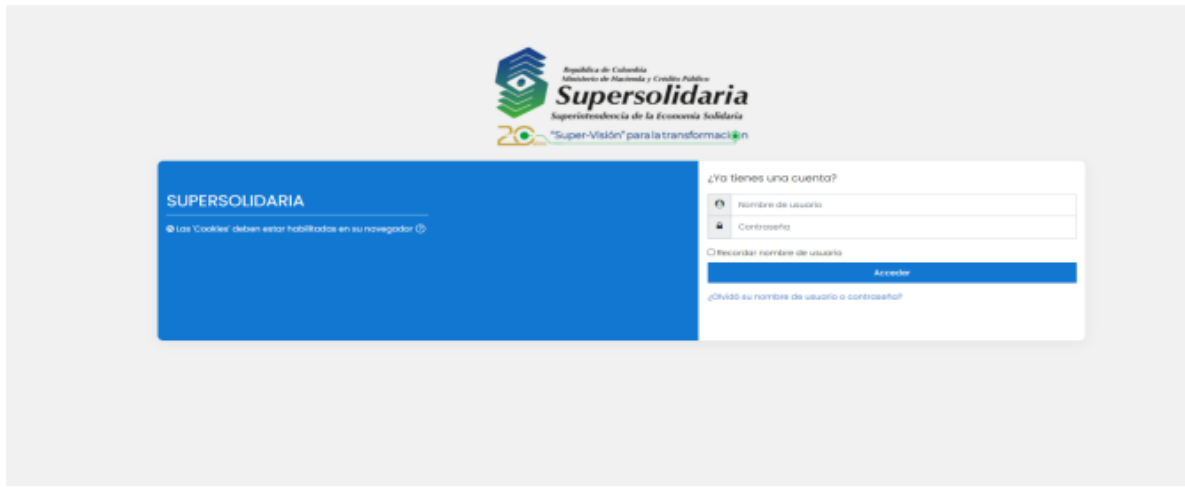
República de Colombia
Ministerio de Hacienda y Crédito Público
Supersolidaria
Superintendencia de la Economía Solidaria
20 "Super-Visión" para la transformación

SUPERSOLIDARIA

Las 'Cookies' deben estar habilitadas en su navegador

¿Ya tienes una cuenta?

Nombre de usuario

Contraseña

Recordar nombre de usuario

Acceder

¿Olvidó su nombre de usuario o contraseña?